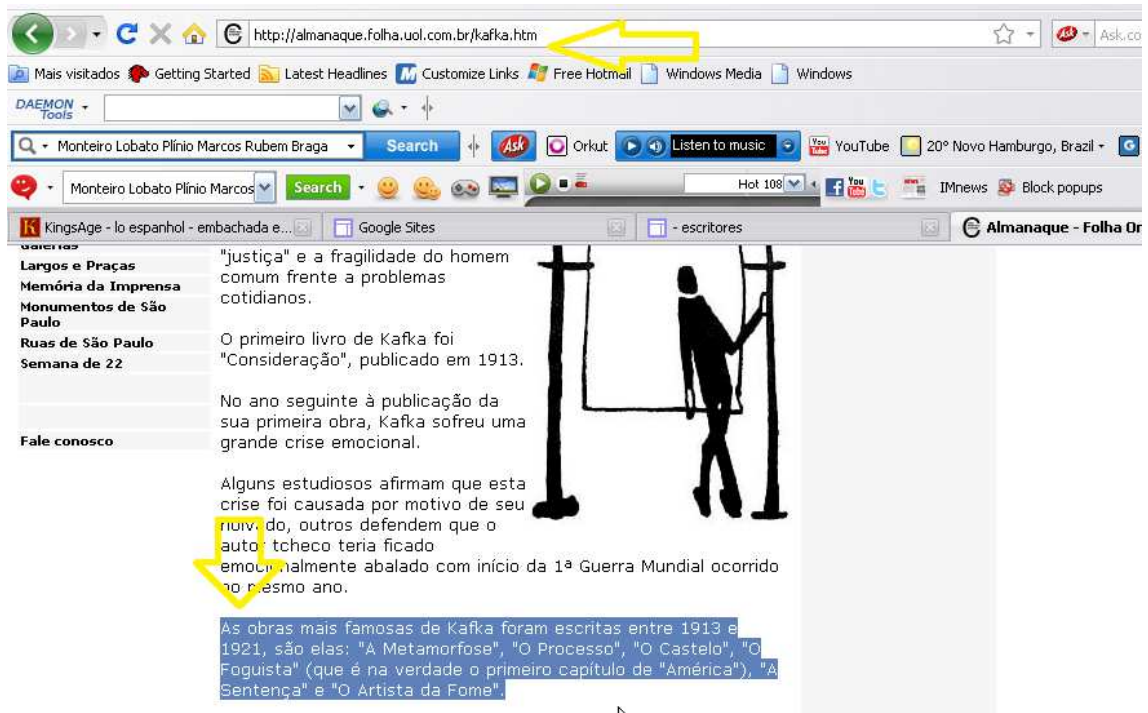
http://almanaque.folha.uol.com.br/kafka.htm

Ask.co

Mais visitados Getting Started Latest Headlines Customize Links Free Hotmail Windows Media Windows

DAEMON Tools

Monteiro Lobato Plínio Marcos Rubem Braga Search Orkut Listen to music YouTube 20° Novo Hamburgo, Brazil

Monteiro Lobato Plínio Marcos Search Hot 108 IMnews Block popups

KingsAge - lo espanhol - embachada e... Google Sites - escritores Almanaque - Folha On

Galerias
Largos e Praças
Memória da Imprensa
Monumentos de São Paulo
Ruas de São Paulo
Semana de 22

Fale conosco

"justiça" e a fragilidade do homem comum frente a problemas cotidianos.

O primeiro livro de Kafka foi "Consideração", publicado em 1913.

No ano seguinte à publicação da sua primeira obra, Kafka sofreu uma grande crise emocional.

Alguns estudiosos afirmam que esta crise foi causada por motivo de seu noiv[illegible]do, outros defendem que o auto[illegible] tcheco teria ficado emoc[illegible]almente abalado com início da 1ª Guerra Mundial ocorrido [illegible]o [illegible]esmo ano.

As obras mais famosas de Kafka foram escritas entre 1913 e 1921, são elas: "A Metamorfose", "O Processo", "O Castelo", "O Foguista" (que é na verdade o primeiro capítulo de "América"), "A Sentença" e "O Artista da Fome".